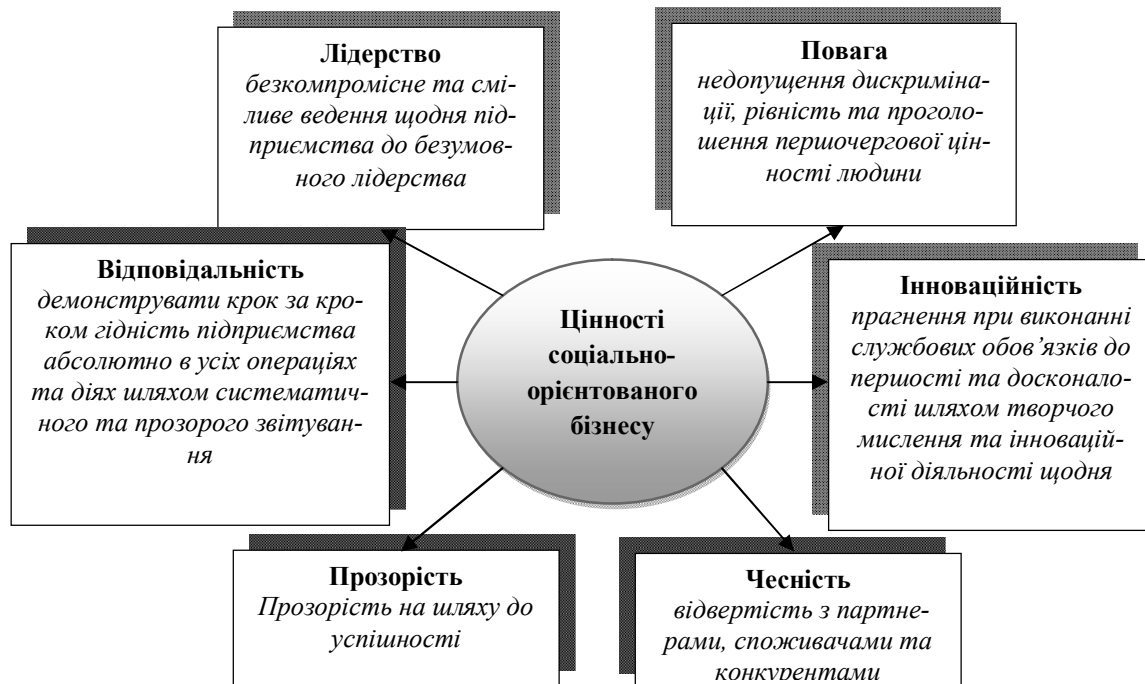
Лідерство
безкомпромісне та сміливе ведення щодня підприємства до безумовного лідерства

Повага
недопущення дискримінації, рівність та проголошення першочергової цінності людини

Відповідальність
демонструвати крок за кроком гідність підприємства абсолютно в усіх операціях та діях шляхом систематичного та прозорого звітування

Цінності соціально-орієнтованого бізнесу

Інноваційність
прагнення при виконанні службових обов'язків до першості та досконалості шляхом творчого мислення та інноваційної діяльності щодня

Прозорість
Прозорість на шляху до успішності

Чесність
відвертість з партнерами, споживачами та конкурентами